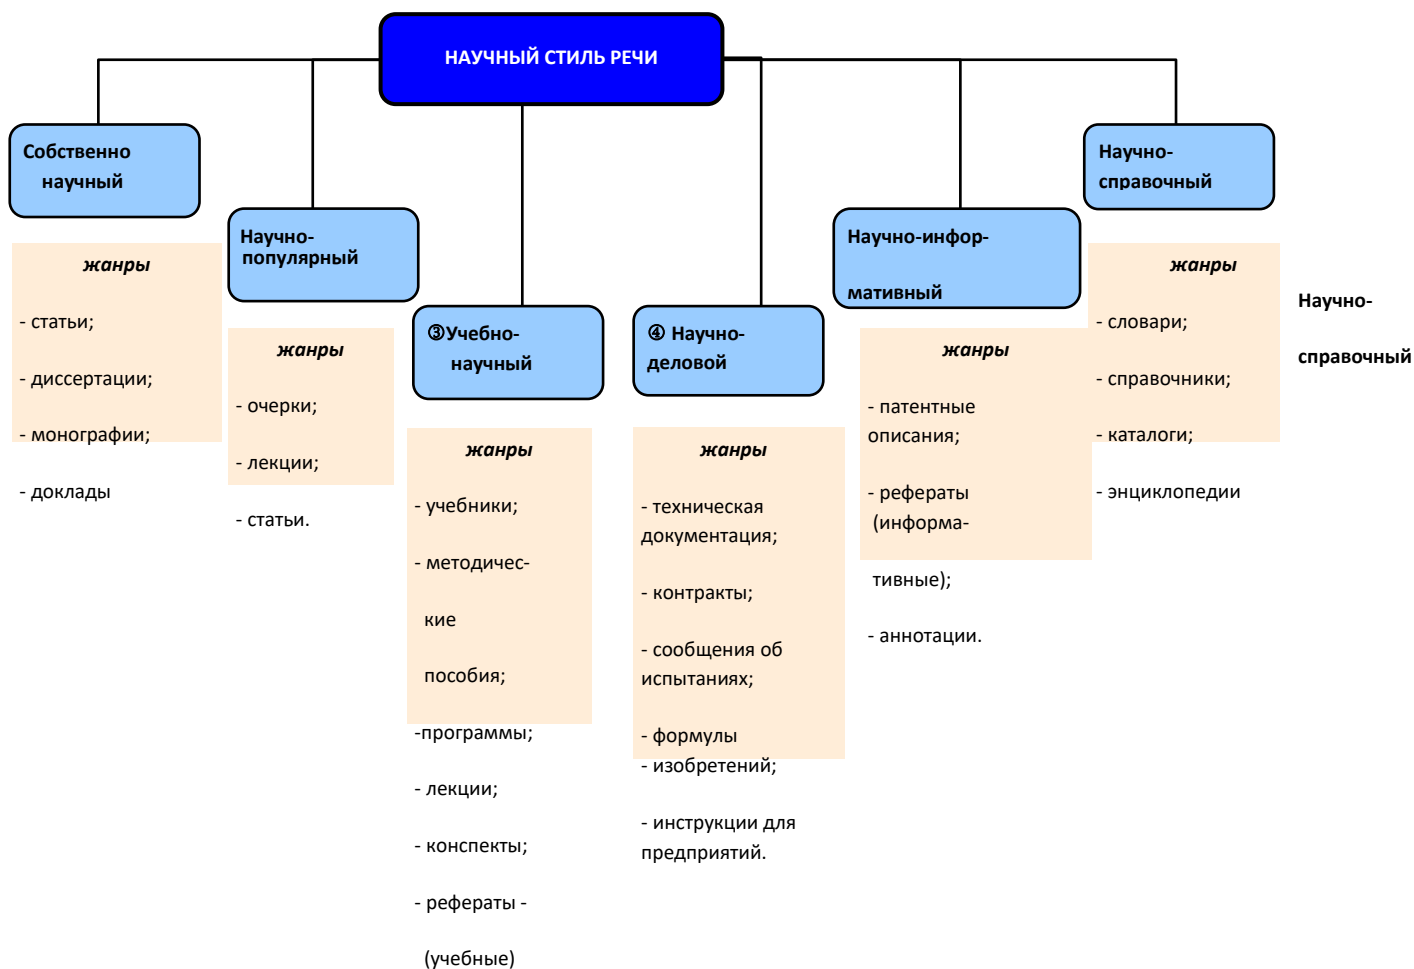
НАУЧНЫЙ СТИЛЬ РЕЧИ

Собственно научный

жанры

- статьи;

- диссертации;

- монографии;

- доклады

Научно-популярный

жанры

- очерки;

- лекции;

- статьи.

③Учебно-научный

жанры

- учебники;

- методические пособия;

-программы;

- лекции;

- конспекты;

- рефераты - (учебные)

④ Научно-деловой

жанры

- техническая документация;

- контракты;

- сообщения об испытаниях;

- формулы

- изобретений;

- инструкции для предприятий.

Научно-информативный

жанры

- патентные описания;

- рефераты (информативные);

- аннотации.

Научно-справочный

жанры

- словари;

- справочники;

- каталоги;

- энциклопедии

Научно-справочный